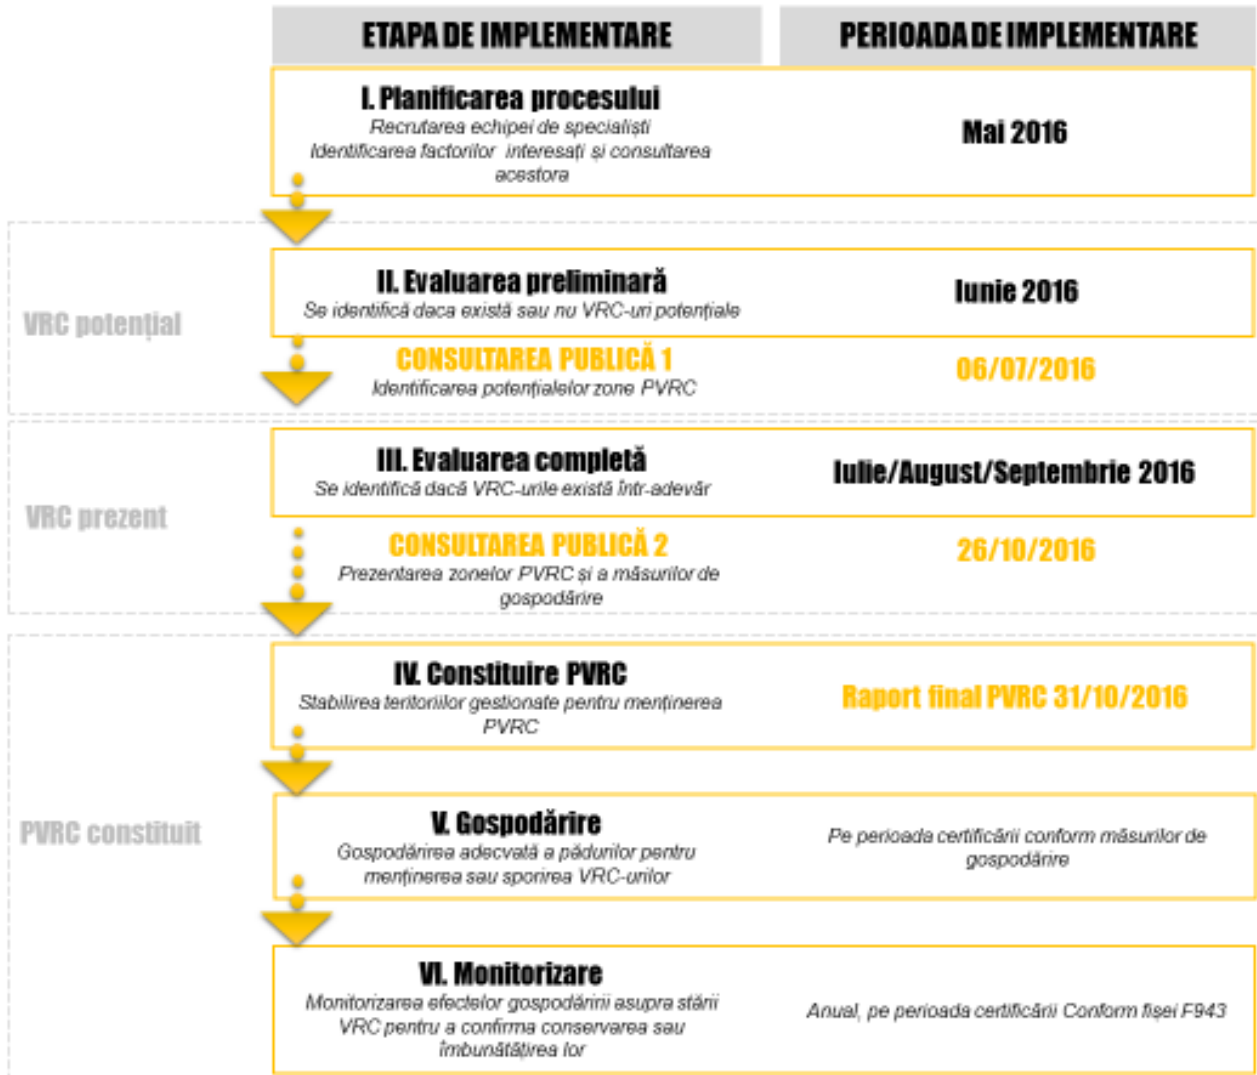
ETAPA DE IMPLEMENTARE

PERIOADA DE IMPLEMENTARE

I. Planificarea procesului
Recrutarea echipei de specialiști
Identificarea factorilor interesați și consultarea acestora

Mai 2016

VRC potențial

II. Evaluarea preliminară
Se identifică daca există sau nu VRC-uri potențiale

Iunie 2016

CONSULTAREA PUBLICĂ 1
Identificarea potențialelor zone PVRC

06/07/2016

VRC prezent

III. Evaluarea completă
Se identifică dacă VRC-urile există într-adevăr

Iulie/August/Septembrie 2016

CONSULTAREA PUBLICĂ 2
Prezentarea zonelor PVRC și a măsurilor de gospodărire

26/10/2016

PVRC constituit

IV. Constituire PVRC
Stabilirea teritoriilor gestionate pentru menținerea PVRC

Raport final PVRC 31/10/2016

V. Gospodărire
Gospodărirea adecvată a pădurilor pentru menținerea sau sporirea VRC-urilor

Pe perioada certificării conform măsurilor de gospodărire

VI. Monitorizare
Monitorizarea efectelor gospodăririi asupra stării VRC pentru a confirma conservarea sau îmbunătățirea lor

Anual, pe perioada certificării Conform fișei F943